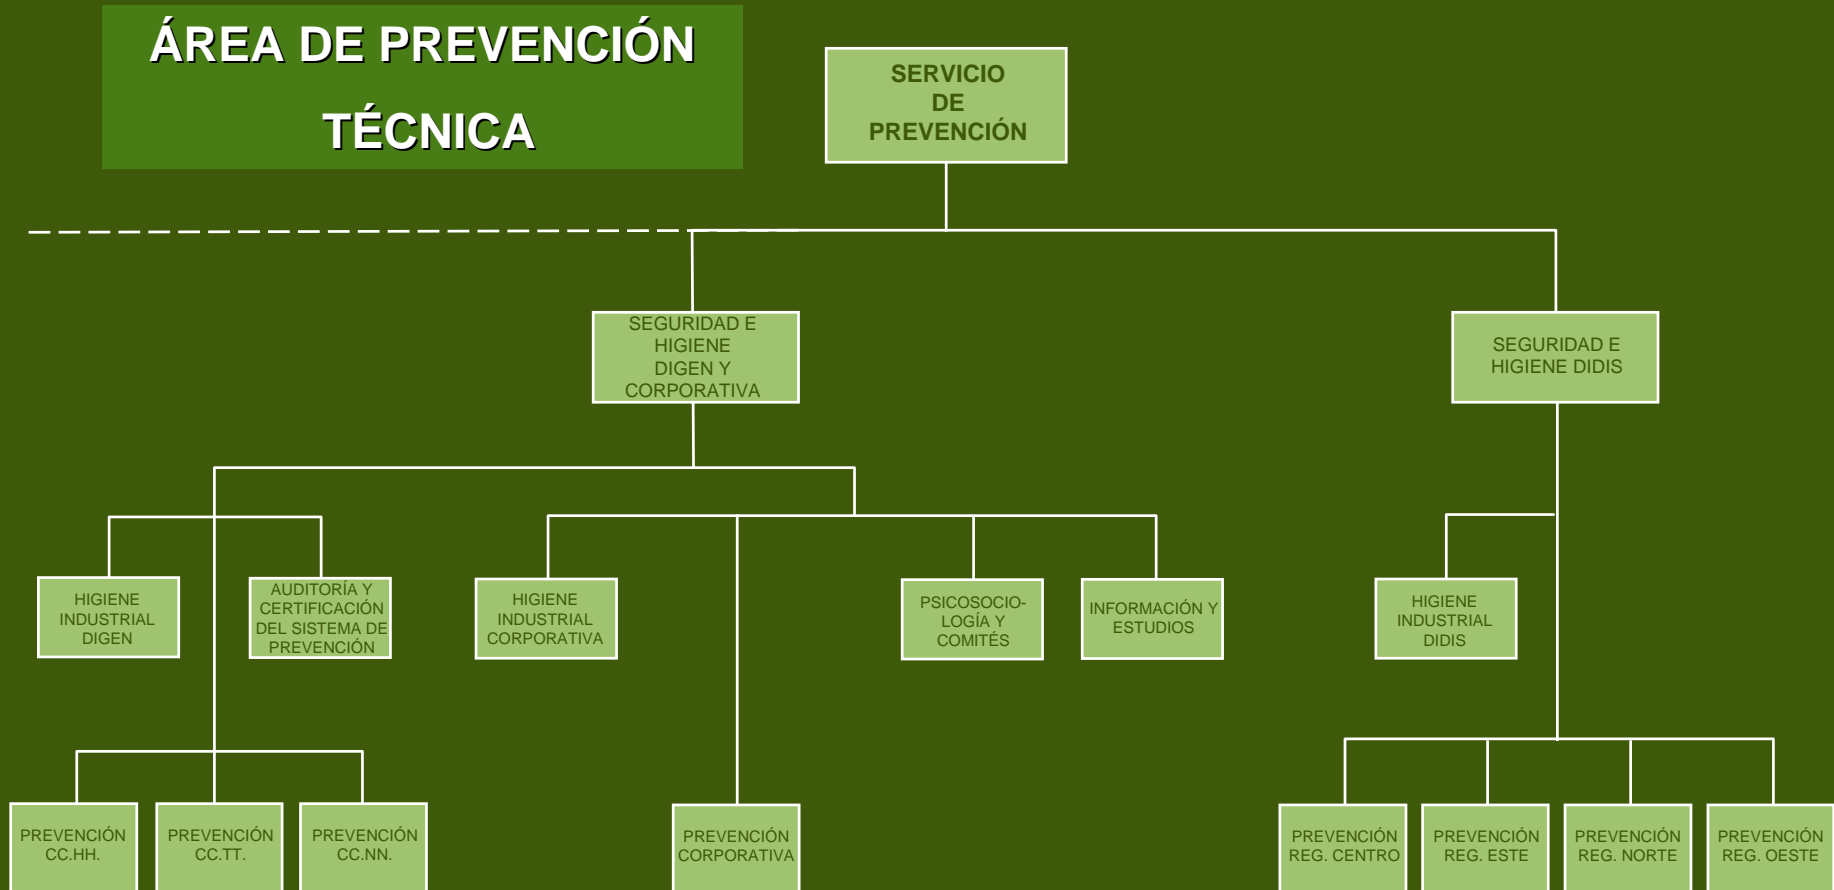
ÁREA DE PREVENCIÓN TÉCNICA

SERVICIO DE PREVENCIÓN

SEGURIDAD E HIGIENE DIGEN Y CORPORATIVA

SEGURIDAD E HIGIENE DIDIS

HIGIENE INDUSTRIAL DIGEN

AUDITORÍA Y CERTIFICACIÓN DEL SISTEMA DE PREVENCIÓN

HIGIENE INDUSTRIAL CORPORATIVA

PSICOSOCIOLOGÍA Y COMITÉS

INFORMACIÓN Y ESTUDIOS

HIGIENE INDUSTRIAL DIDIS

PREVENCIÓN CC.HH.

PREVENCIÓN CC.TT.

PREVENCIÓN CC.NN.

PREVENCIÓN CORPORATIVA

PREVENCIÓN REG. CENTRO

PREVENCIÓN REG. ESTE

PREVENCIÓN REG. NORTE

PREVENCIÓN REG. OESTE